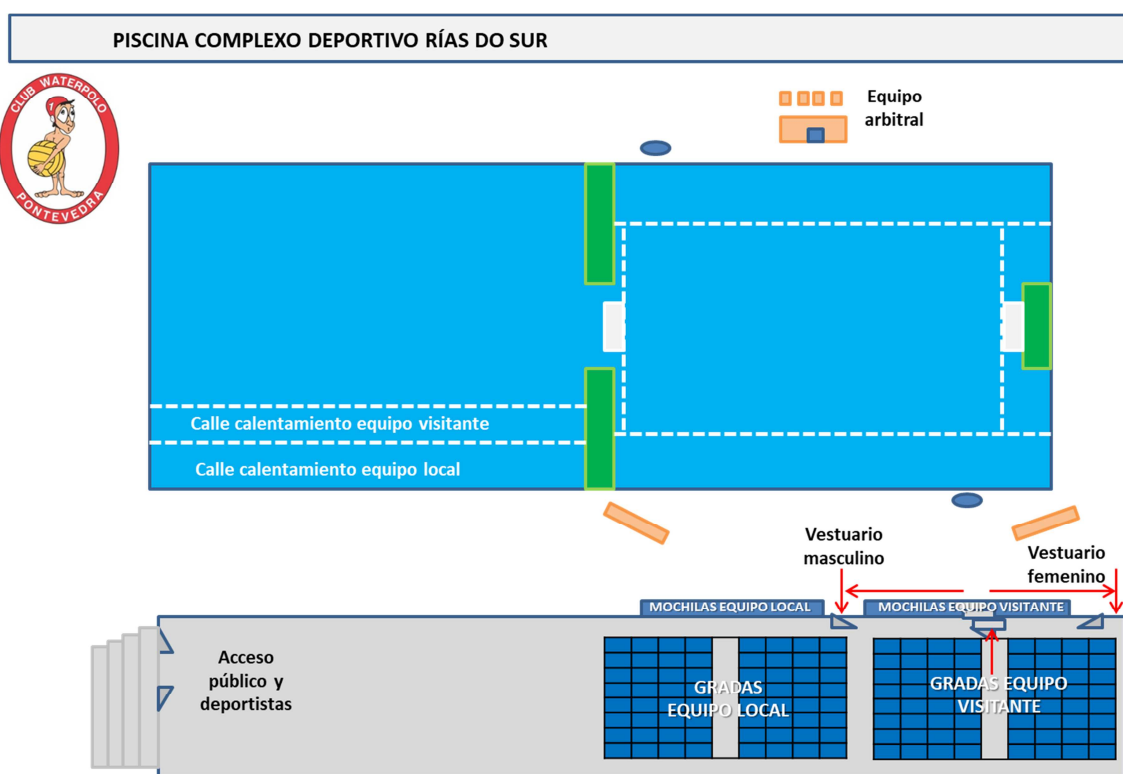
PISCINA COMPLEXO DEPORTIVO RÍAS DO SUR

CLUB WATERPOLO PONTEVEDRA

Equipo arbitral

Calle calentamiento equipo visitante

Calle calentamiento equipo local

Vestuario masculino

Vestuario femenino

MOCHILAS EQUIPO LOCAL

MOCHILAS EQUIPO VISITANTE

Acceso público y deportistas

GRADAS EQUIPO LOCAL

GRADAS EQUIPO VISITANTE